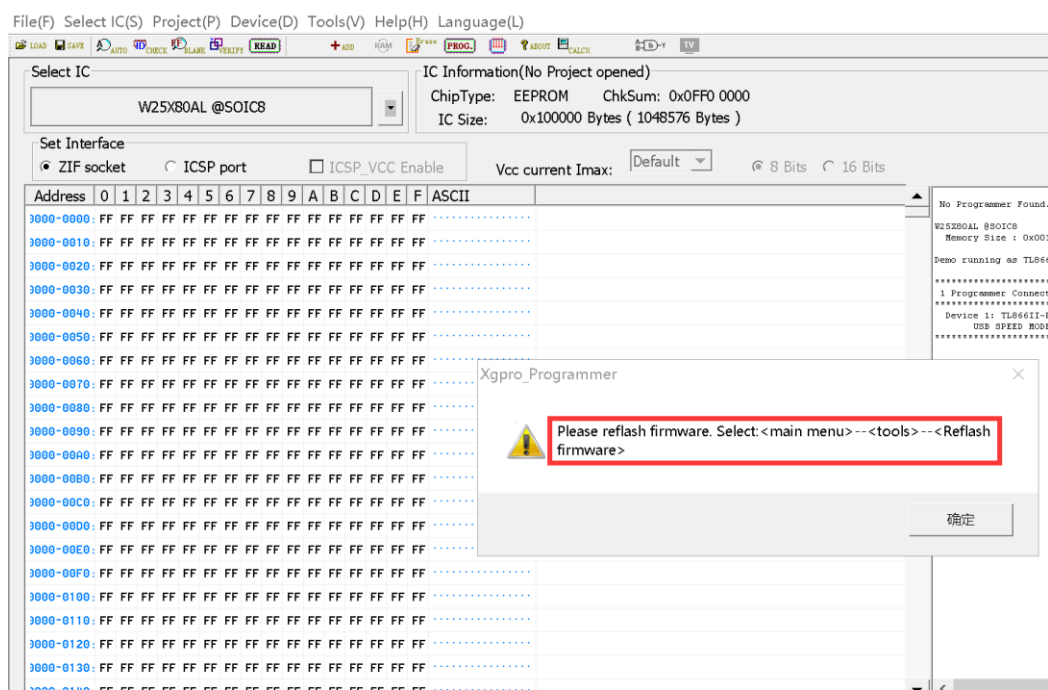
File(F) Select IC(S) Project(P) Device(D) Tools(V) Help(H) Language(L)

LOAD SAVE AUTO CHECK BLANK VERIFY READ ADD RAM Erase PROG. ABOUT CALCU. TV

Select IC
W25X80AL @SOIC8

IC Information(No Project opened)
ChipType: EEPROM ChkSum: 0x0FF0 0000
IC Size: 0x100000 Bytes ( 1048576 Bytes )

Set Interface
ZIF socket ICSP port ICSP_VCC Enable Vcc current Imax: Default 8 Bits 16 Bits

| Address | 0 | 1 | 2 | 3 | 4 | 5 | 6 | 7 | 8 | 9 | A | B | C | D | E | F | ASCII |
|---|---|---|---|---|---|---|---|---|---|---|---|---|---|---|---|---|---|
| 0000-0000: | FF | FF | FF | FF | FF | FF | FF | FF | FF | FF | FF | FF | FF | FF | FF | FF | ................ |
| 0000-0010: | FF | FF | FF | FF | FF | FF | FF | FF | FF | FF | FF | FF | FF | FF | FF | FF | ................ |
| 0000-0020: | FF | FF | FF | FF | FF | FF | FF | FF | FF | FF | FF | FF | FF | FF | FF | FF | ................ |
| 0000-0030: | FF | FF | FF | FF | FF | FF | FF | FF | FF | FF | FF | FF | FF | FF | FF | FF | ................ |
| 0000-0040: | FF | FF | FF | FF | FF | FF | FF | FF | FF | FF | FF | FF | FF | FF | FF | FF | ................ |
| 0000-0050: | FF | FF | FF | FF | FF | FF | FF | FF | FF | FF | FF | FF | FF | FF | FF | FF | ................ |
| 0000-0060: | FF | FF | FF | FF | FF | FF | FF | FF | FF | FF | FF | FF | FF | FF | FF | FF | ...... |
| 0000-0070: | FF | FF | FF | FF | FF | FF | FF | FF | FF | FF | FF | FF | FF | FF | FF | FF | ...... |
| 0000-0080: | FF | FF | FF | FF | FF | FF | FF | FF | FF | FF | FF | FF | FF | FF | FF | FF | ...... |
| 0000-0090: | FF | FF | FF | FF | FF | FF | FF | FF | FF | FF | FF | FF | FF | FF | FF | FF | ...... |
| 0000-00A0: | FF | FF | FF | FF | FF | FF | FF | FF | FF | FF | FF | FF | FF | FF | FF | FF | ...... |
| 0000-00B0: | FF | FF | FF | FF | FF | FF | FF | FF | FF | FF | FF | FF | FF | FF | FF | FF | ...... |
| 0000-00C0: | FF | FF | FF | FF | FF | FF | FF | FF | FF | FF | FF | FF | FF | FF | FF | FF | ...... |
| 0000-00D0: | FF | FF | FF | FF | FF | FF | FF | FF | FF | FF | FF | FF | FF | FF | FF | FF | ...... |
| 0000-00E0: | FF | FF | FF | FF | FF | FF | FF | FF | FF | FF | FF | FF | FF | FF | FF | FF | ...... |
| 0000-00F0: | FF | FF | FF | FF | FF | FF | FF | FF | FF | FF | FF | FF | FF | FF | FF | FF | ................ |
| 0000-0100: | FF | FF | FF | FF | FF | FF | FF | FF | FF | FF | FF | FF | FF | FF | FF | FF | ................ |
| 0000-0110: | FF | FF | FF | FF | FF | FF | FF | FF | FF | FF | FF | FF | FF | FF | FF | FF | ................ |
| 0000-0120: | FF | FF | FF | FF | FF | FF | FF | FF | FF | FF | FF | FF | FF | FF | FF | FF | ................ |
| 0000-0130: | FF | FF | FF | FF | FF | FF | FF | FF | FF | FF | FF | FF | FF | FF | FF | FF | ................ |

No Programmer Found.
W25X80AL @SOIC8
Memory Size : 0x00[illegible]
Demo running as TL86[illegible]
********************
1 Programmer Connect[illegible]
********************
Device 1: TL866II-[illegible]
USB SPEED MOD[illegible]
********************

Xgpro_Programmer
Please reflash firmware. Select:<main menu>--<tools>--<Reflash firmware>
确定